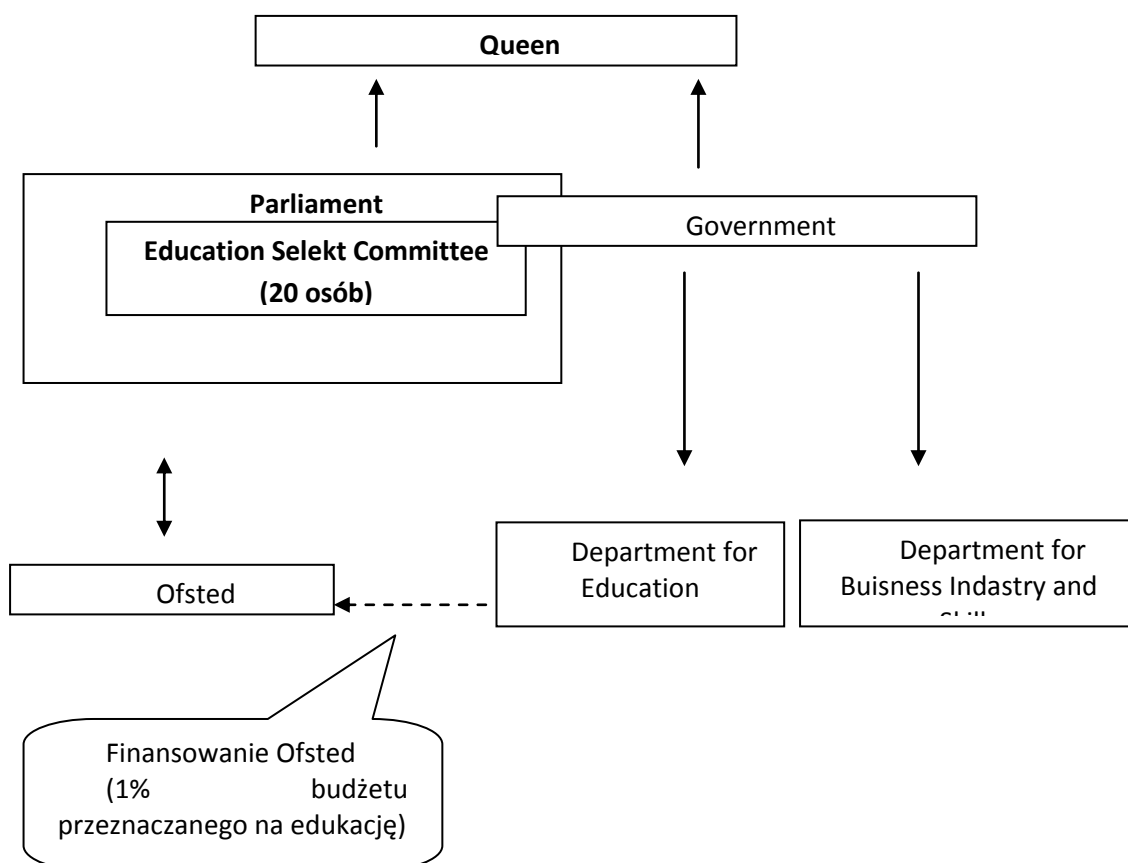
Queen

Parliament

Education Selekt Committee (20 osób)

Government

Ofsted

Department for Education

Department for Buisness Indastry and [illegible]

Finansowanie Ofsted (1% budżetu przeznaczanego na edukację)